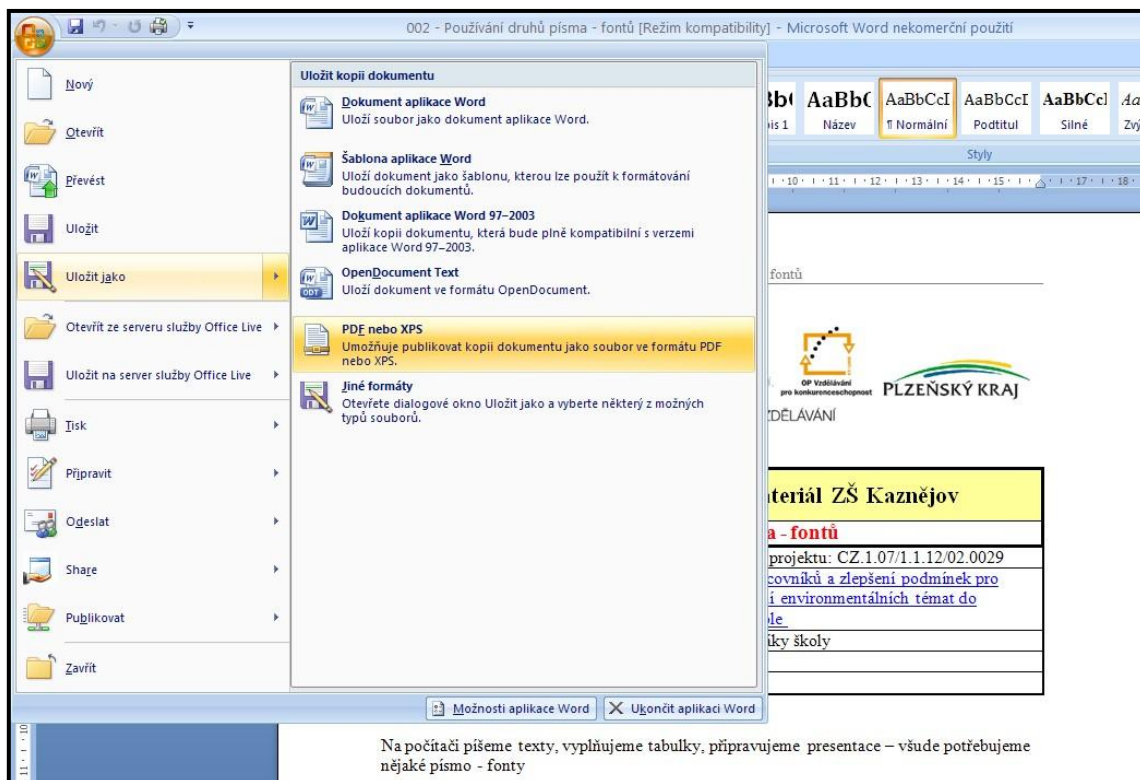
002 - Používání druhů písma - fontů [Režim kompatibility] - Microsoft Word nekomerční použití

Nový
Otevřít
Převést
Uložit
Uložit jako
Otevřít ze serveru služby Office Live
Uložit na server služby Office Live
Tisk
Připravit
Odeslat
Share
Publikovat
Zavřít

Uložit kopii dokumentu

Dokument aplikace Word
Uloží soubor jako dokument aplikace Word.

Šablona aplikace Word
Uloží dokument jako šablonu, kterou lze použít k formátování budoucích dokumentů.

Dokument aplikace Word 97–2003
Uloží kopii dokumentu, která bude plně kompatibilní s verzemi aplikace Word 97–2003.

OpenDocument Text
Uloží dokument ve formátu OpenDocument.

PDF nebo XPS
Umožňuje publikovat kopii dokumentu jako soubor ve formátu PDF nebo XPS.

Jiné formáty
Otevřete dialogové okno Uložit jako a vyberte některý z možných typů souborů.

Možnosti aplikace Word
Ukončit aplikaci Word

AaBb( AaBbC AaBbCcI AaBbCcI AaBbCcl Aa
is 1 Název ¶ Normální Podtitul Silné Zvý
Styly

fontů

OP Vzdělávání pro konkurenceschopnost
PLZEŇSKÝ KRAJ
ZDĚLÁVÁNÍ

teriál ZŠ Kaznějov
a - fontů
projektu: CZ.1.07/1.1.12/02.0029
covníků a zlepšení podmínek pro
í environmentálních témat do
le
íky školy

Na počítači píšeme texty, vyplňujeme tabulky, připravujeme presentace – všude potřebujeme nějaké písmo - fonty